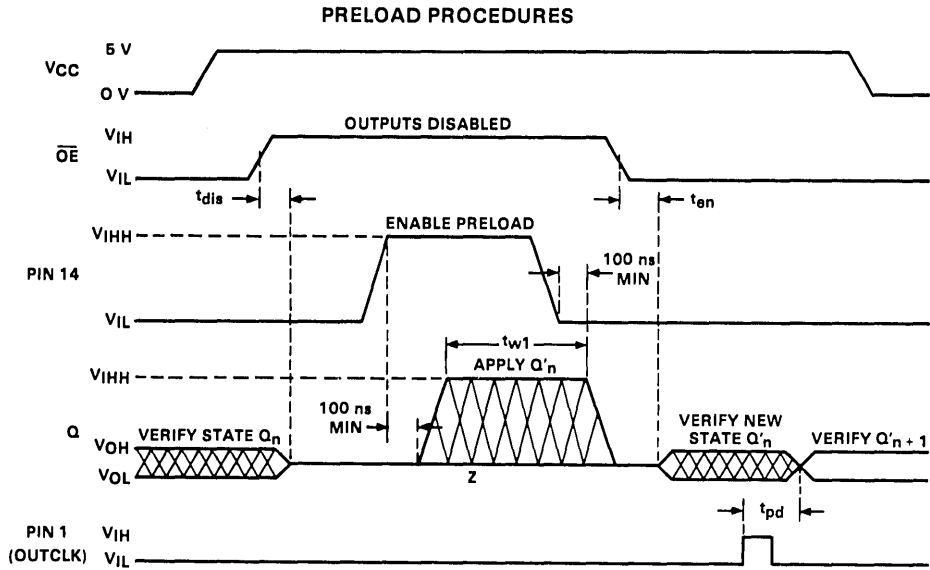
PRELOAD PROCEDURES

$V_{CC}$ 5 V
0 V

$\overline{OE}$ $V_{IH}$
OUTPUTS DISABLED
$V_{IL}$
$t_{dis}$
$t_{en}$

$V_{IHH}$
ENABLE PRELOAD
PIN 14
100 ns MIN
$V_{IL}$

$t_{w1}$
$V_{IHH}$
APPLY $Q'_n$
100 ns MIN
Q $V_{OH}$ VERIFY STATE $Q_n$
VERIFY NEW STATE $Q'_n$
VERIFY $Q'_{n+1}$
$V_{OL}$
Z

$t_{pd}$
PIN 1 $V_{IH}$
(OUTCLK) $V_{IL}$